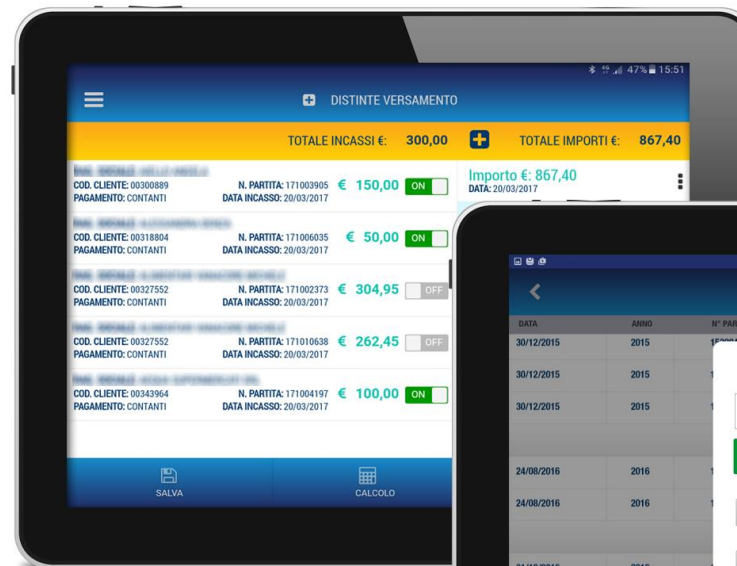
47% 15:51

DISTINTE VERSAMENTO

TOTALE INCASSI €: 300,00

TOTALE IMPORTI €: 867,40

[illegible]
COD. CLIENTE: 00300889 N. PARTITA: 171003905 € 150,00 ON
PAGAMENTO: CONTANTI DATA INCASSO: 20/03/2017

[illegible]
COD. CLIENTE: 00318804 N. PARTITA: 171006035 € 50,00 ON
PAGAMENTO: CONTANTI DATA INCASSO: 20/03/2017

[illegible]
COD. CLIENTE: 00327552 N. PARTITA: 171002373 € 304,95 OFF
PAGAMENTO: CONTANTI DATA INCASSO: 20/03/2017

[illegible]
COD. CLIENTE: 00327552 N. PARTITA: 171010638 € 262,45 OFF
PAGAMENTO: CONTANTI DATA INCASSO: 20/03/2017

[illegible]
COD. CLIENTE: 00343964 N. PARTITA: 171004197 € 100,00 ON
PAGAMENTO: CONTANTI DATA INCASSO: 20/03/2017

Importo €: 867,40
DATA: 20/03/2017

SALVA

CALCOLO

| DATA | ANNO | N° PAR |
|---|---|---|
| 30/12/2015 | 2015 | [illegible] |
| 30/12/2015 | 2015 | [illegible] |
| 30/12/2015 | 2015 | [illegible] |
| 24/08/2016 | 2016 | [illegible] |
| 24/08/2016 | 2016 | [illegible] |